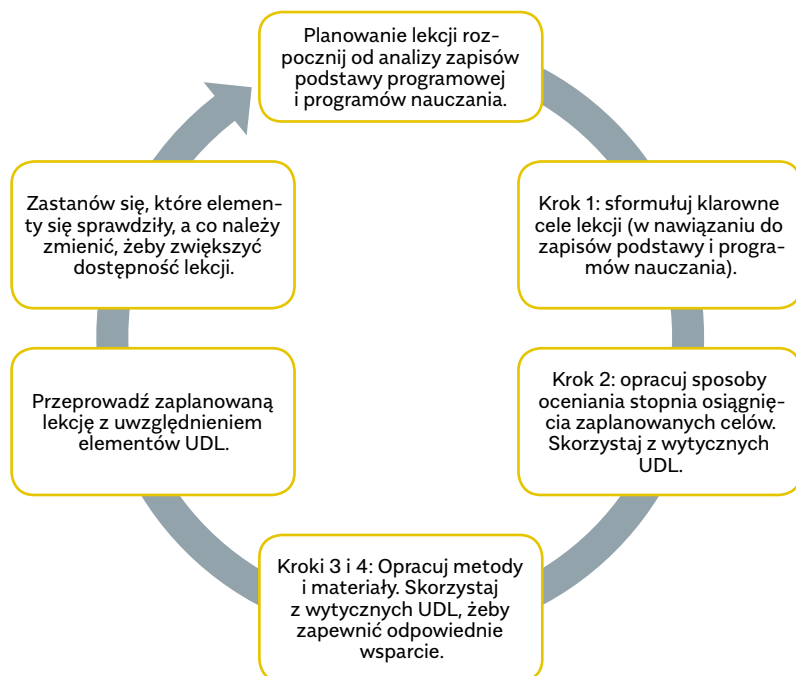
Planowanie lekcji rozpocznij od analizy zapisów podstawy programowej i programów nauczania.

Krok 1: sformułuj klarowne cele lekcji (w nawiązaniu do zapisów podstawy i programów nauczania).

Krok 2: opracuj sposoby oceniania stopnia osiągnięcia zaplanowanych celów. Skorzystaj z wytycznych UDL.

Kroki 3 i 4: Opracuj metody i materiały. Skorzystaj z wytycznych UDL, żeby zapewnić odpowiednie wsparcie.

Przeprowadź zaplanowaną lekcję z uwzględnieniem elementów UDL.

Zastanów się, które elementy się sprawdziły, a co należy zmienić, żeby zwiększyć dostępność lekcji.